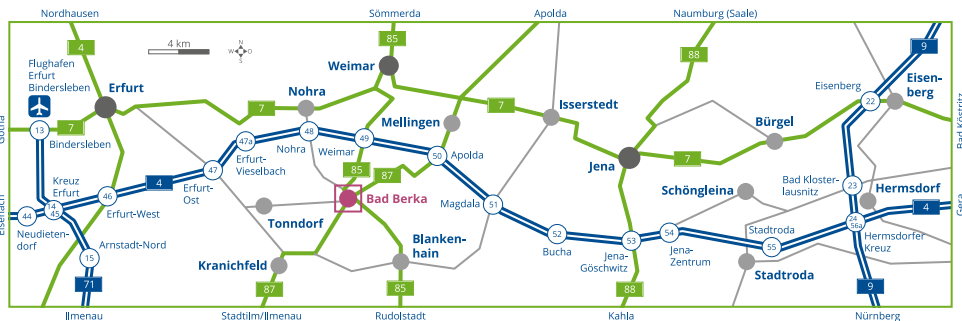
Nordhausen
Sömmerda
Apolda
Naumburg (Saale)
4 km
N
W
O
S
4
85
88
9
Flughafen Erfurt Bindersleben
Erfurt
Weimar
Eisenberg
Eisenberg
Nohra
7
7
Isserstedt
22
Gotha
13
7
Mellingen
Bürgel
Bindersleben
47a
48
49
Nohra
Weimar
50
Apolda
Jena
7
Bad Klosterlausnitz
Erfurt-Vieselbach
47
85
87
Schöngleina
23
Hermsdorf
Kreuz Erfurt
4
Erfurt-Ost
Bad Berka
Magdala
51
Eisenach
44
14
45
46
Erfurt-West
24
56a
4
Neudietendorf
Tonndorf
Blankenhain
52
53
54
Stadtroda
55
Hermsdorfer Kreuz
Gera
Arnstadt-Nord
Bucha
Jena-Göschwitz
Jena-Zentrum
15
Kranichfeld
Stadtroda
Bad Köstritz
71
87
85
88
9
Ilmenau
Stadtilm/Ilmenau
Rudolstadt
Kahla
Nürnberg